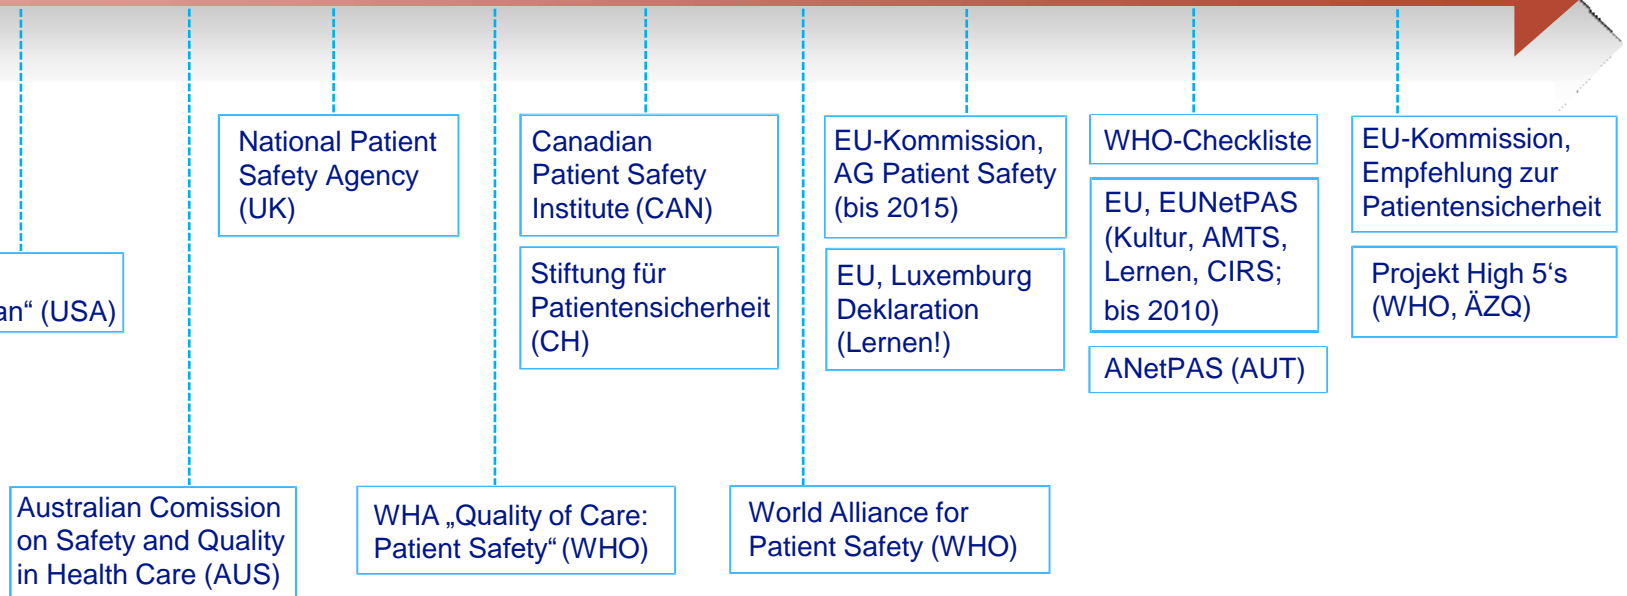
an“ (USA)

Australian Comission on Safety and Quality in Health Care (AUS)

National Patient Safety Agency (UK)

WHA „Quality of Care: Patient Safety“ (WHO)

Canadian Patient Safety Institute (CAN)

Stiftung für Patientensicherheit (CH)

World Alliance for Patient Safety (WHO)

EU-Kommission, AG Patient Safety (bis 2015)

EU, Luxemburg Deklaration (Lernen!)

WHO-Checkliste

EU, EUNetPAS (Kultur, AMTS, Lernen, CIRS; bis 2010)

ANetPAS (AUT)

EU-Kommission, Empfehlung zur Patientensicherheit

Projekt High 5‘s (WHO, ÄZQ)